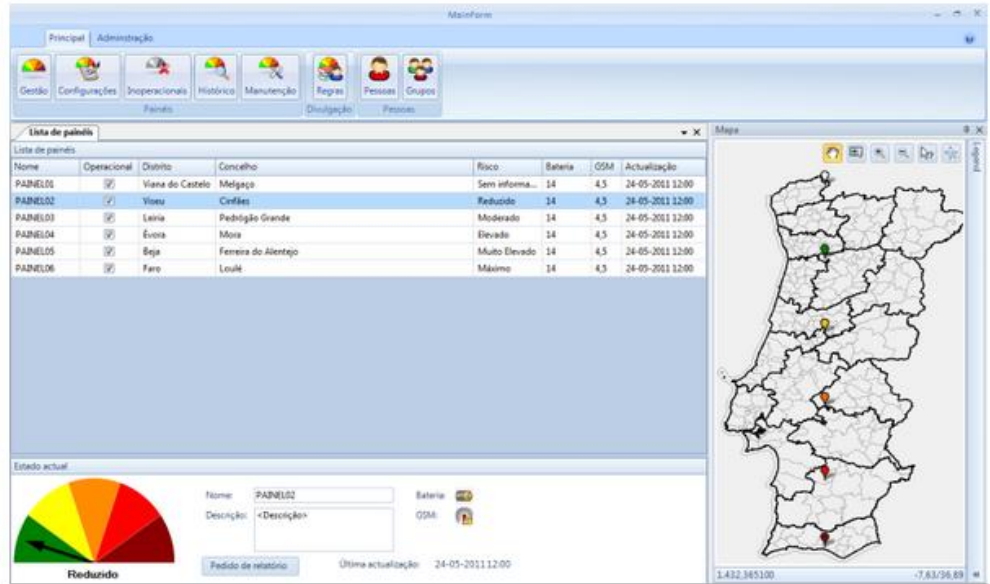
MainForm

Principal | Administração

Gestão | Configurações | Inoperacionais | Histórico | Manutenção
Painéis

Regras
Divulgação

Pessoas | Grupos
Pessoas

Lista de painéis

Lista de painéis

| Nome | Operacional | Distrito | Concelho | Risco | Bateria | GSM | Actualização |
|---|---|---|---|---|---|---|---|
| PAINEL01 | ☑ | Viana do Castelo | Melgaço | Sem informa... | 14 | 4,5 | 24-05-2011 12:00 |
| PAINEL02 | ☑ | Viseu | Cinfães | Reduzido | 14 | 4,5 | 24-05-2011 12:00 |
| PAINEL03 | ☑ | Leiria | Pedrógão Grande | Moderado | 14 | 4,5 | 24-05-2011 12:00 |
| PAINEL04 | ☑ | Évora | Mora | Elevado | 14 | 4,5 | 24-05-2011 12:00 |
| PAINEL05 | ☑ | Beja | Ferreira do Alentejo | Muito Elevado | 14 | 4,5 | 24-05-2011 12:00 |
| PAINEL06 | ☑ | Faro | Loulé | Máximo | 14 | 4,5 | 24-05-2011 12:00 |

Estado actual

Reduzido

Nome: PAINEL02
Descrição: <Descrição>
Bateria:
GSM:

Pedido de relatório

Última actualização: 24-05-2011 12:00

Mapa

Legend

1.432,365100

-7,63/36,89